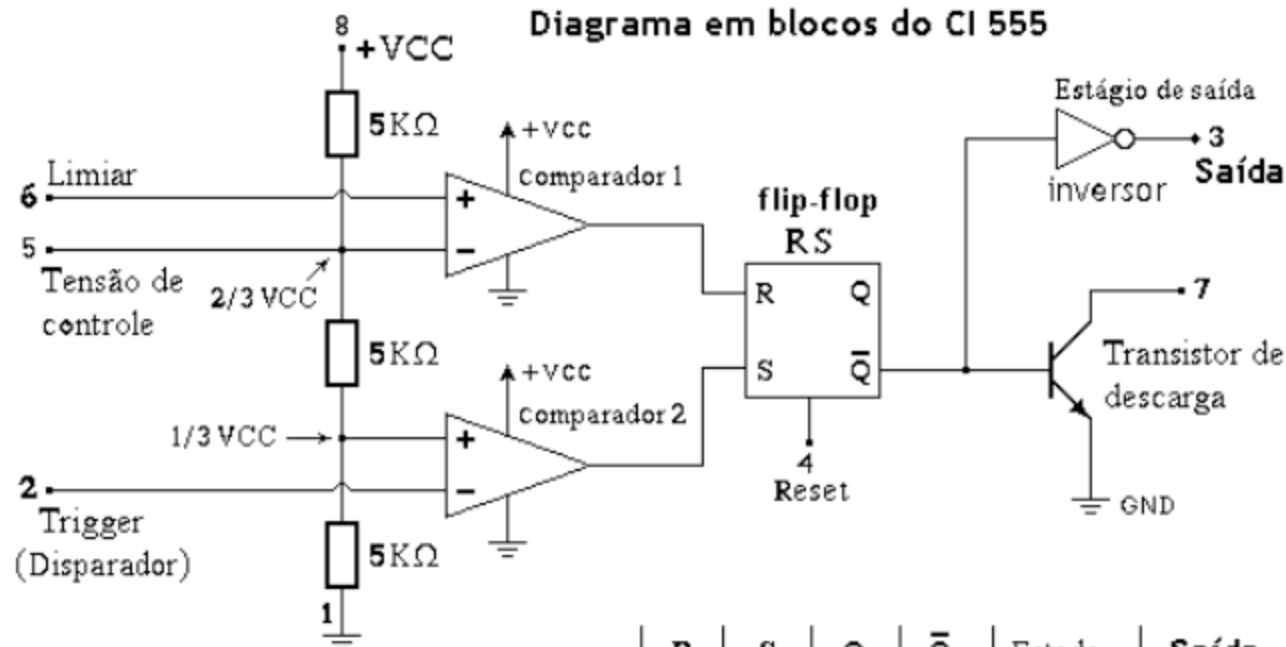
Diagrama em blocos do CI 555

8
+VCC
$5K\Omega$
+VCC
comparador 1
Limiar
6
+
5
−
Tensão de controle
2/3 VCC
$5K\Omega$
+VCC
comparador 2
1/3 VCC
+
2
−
Trigger (Disparador)
$5K\Omega$
1

flip-flop
RS
R
Q
S
$\overline{Q}$
4
Reset

Estágio de saída
3
Saída
inversor
7
Transistor de descarga
GND

| R | S | Q | $\overline{Q}$ | Estado | Saída |